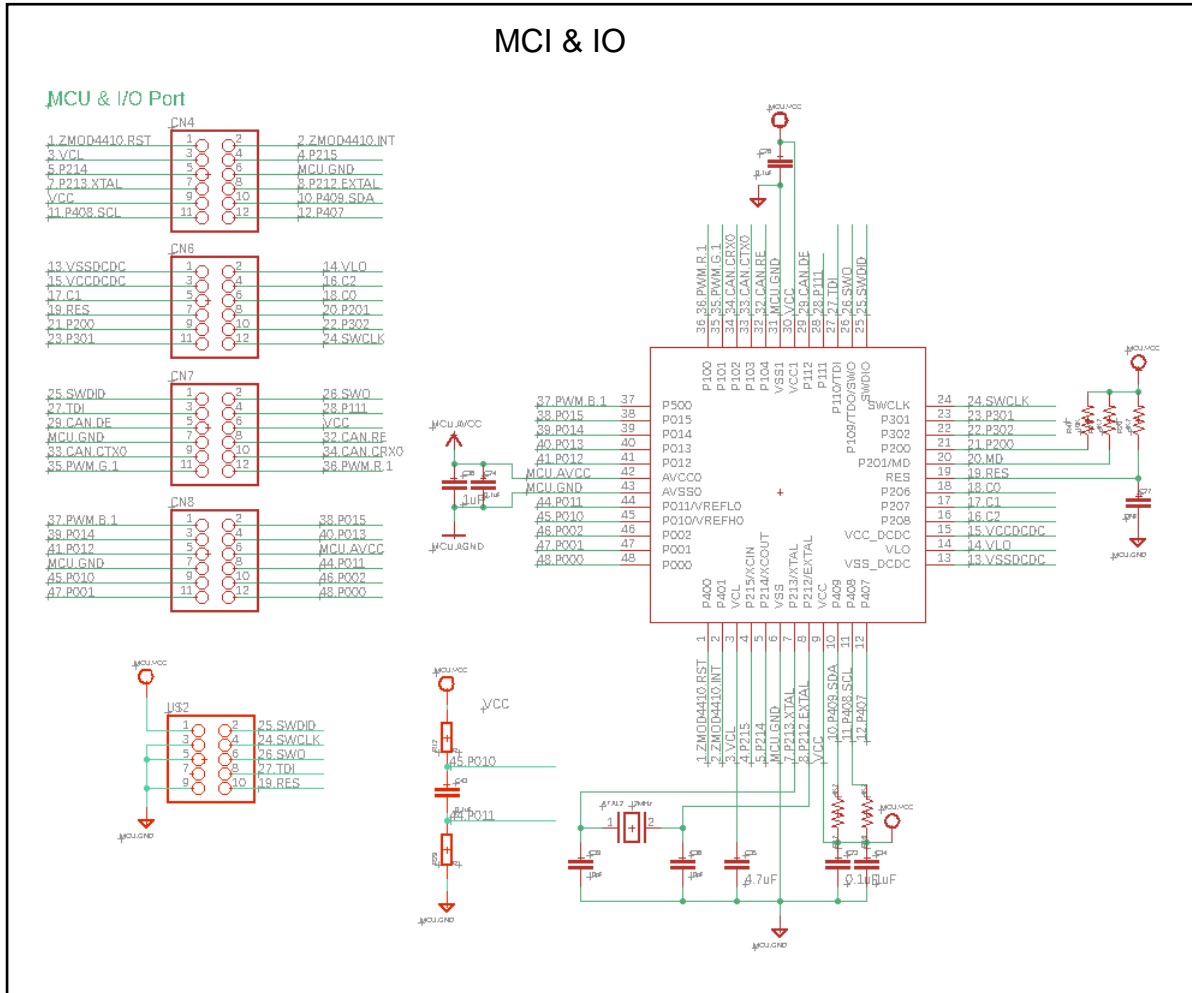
MCI & IO

MCU & I/O Port

CN4
1.ZMOD4410.RST 1 2 2.ZMOD4410.INT
3.VCL 3 4 4.P215
5.P214 5 6 MCU.GND
7.P213.XTAL 7 8 8.P212.EXTAL
VCC 9 10 10.P409.SDA
11.P408.SCL 11 12 12.P407

CN6
13.VSSDCDC 1 2 14.VLO
15.VCCDCDC 3 4 16.C2
17.C1 5 6 18.C0
19.RES 7 8 20.P201
21.P200 9 10 22.P302
23.P301 11 12 24.SWCLK

CN7
25.SWDID 1 2 26.SWO
27.TDI 3 4 28.P111
29.CAN.DE 5 6 VCC
MCU.GND 7 8 32.CAN.RE
33.CAN.CTX0 9 10 34.CAN.CRX0
35.PWM.G.1 11 12 36.PWM.R.1

CN8
37.PWM.B.1 1 2 38.P015
39.P014 3 4 40.P013
41.P012 5 6 MCU.AVCC
MCU.GND 7 8 44.P011
45.P010 9 10 46.P002
47.P001 11 12 48.P000

MCU.VCC
0.1uF

36.PWM.R.1 35.PWM.G.1 34.CAN.CRX0 33.CAN.CTX0 32.CAN.RE 31.MCU.GND 30.VCC 29.CAN.DE 28.P111 27.TDI 26.SWO 25.SWDID
36 35 34 33 32 31 30 29 28 27 26 25
P100 P101 P102 P103 P104 VSS1 VCC1 P112 P111 P110/TDI P109/TDO/SWO SWDIO

37.PWM.B.1 37 P500
38.P015 38 P015
39.P014 39 P014
40.P013 40 P013
41.P012 41 P012
MCU.AVCC 42 AVCC0
MCU.GND 43 AVSS0
44.P011 44 P011/VREFLO
45.P010 45 P010/VREFHO
46.P002 46 P002
47.P001 47 P001
48.P000 48 P000

SWCLK 24 24.SWCLK
P301 23 23.P301
P302 22 22.P302
P200 21 21.P200
P201/MD 20 20.MD
RES 19 19.RES
P206 18 18.C0
P207 17 17.C1
P208 16 16.C2
VCC_DCDC 15 15.VCCDCDC
VLO 14 14.VLO
VSS_DCDC 13 13.VSSDCDC

MCU.AVCC
1uF 0.1uF
MCU.AGND

MCU.VCC
MCU.GND

P400 P401 VCL P215/XCIN P214/XCOUT VSS P213/XTAL P212/EXTAL VCC P409 P408 P407
1 2 3 4 5 6 7 8 9 10 11 12
1.ZMOD4410.RST 2.ZMOD4410.INT 3.VCL 4.P215 5.P214 MCU.GND 7.P213.XTAL 8.P212.EXTAL VCC 10.P409.SDA 11.P408.SCL 12.P407

MCU.VCC
US2
1 2 25.SWDID
3 4 24.SWCLK
5 6 26.SWO
7 8 27.TDI
9 10 19.RES
MCU.GND

MCU.VCC
VCC
45.P010
44.P011
MCU.GND

1 2
4.7uF
0.1uF 1uF
MCU.VCC
MCU.GND